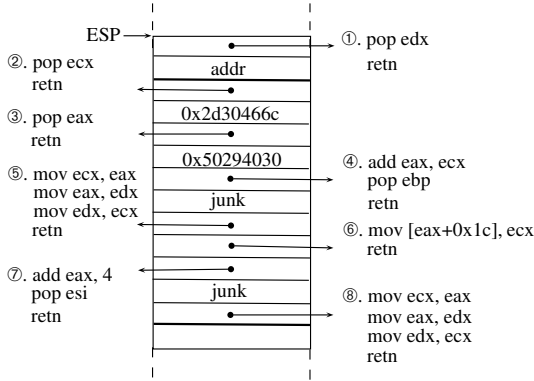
ESP

①. pop edx
retn

②. pop ecx
retn

addr

③. pop eax
retn

0x2d30466c

0x50294030

④. add eax, ecx
pop ebp
retn

⑤. mov ecx, eax
mov eax, edx
mov edx, ecx
retn

junk

⑥. mov [eax+0x1c], ecx
retn

⑦. add eax, 4
pop esi
retn

junk

⑧. mov ecx, eax
mov eax, edx
mov edx, ecx
retn